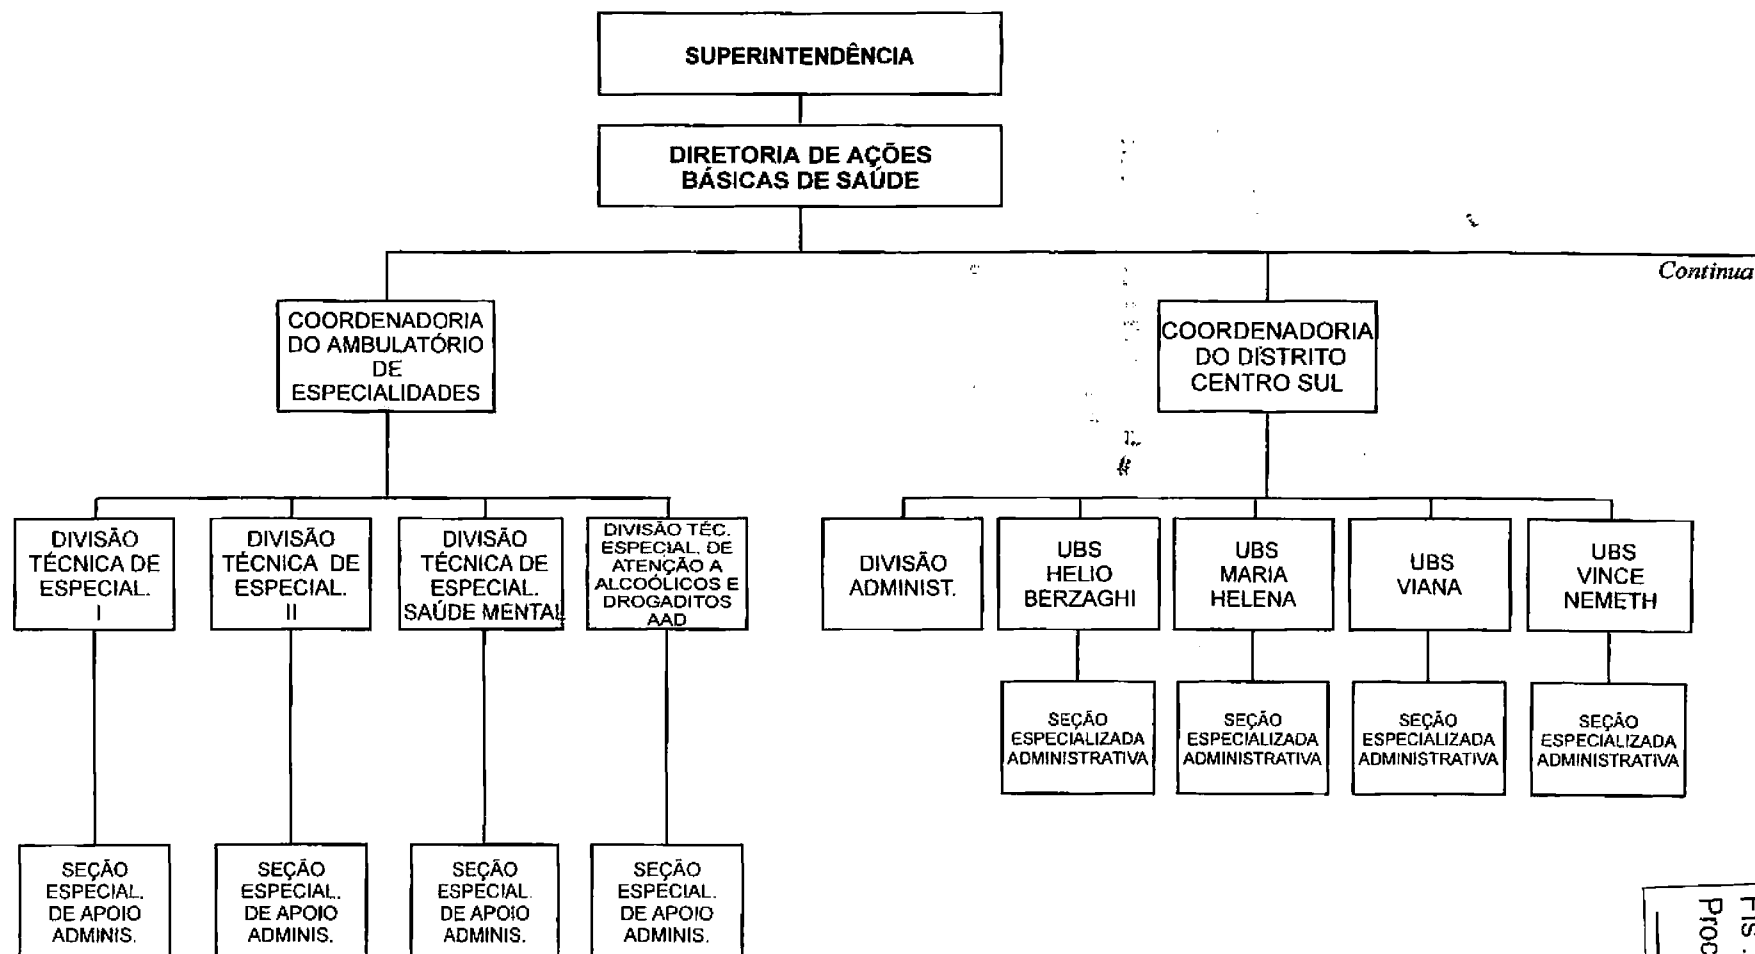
SUPERINTENDÊNCIA

DIRETORIA DE AÇÕES BÁSICAS DE SAÚDE

Continua

COORDENADORIA DO AMBULATÓRIO DE ESPECIALIDADES

COORDENADORIA DO DISTRITO CENTRO SUL

DIVISÃO TÉCNICA DE ESPECIAL. I

DIVISÃO TÉCNICA DE ESPECIAL. II

DIVISÃO TÉCNICA DE ESPECIAL. SAÚDE MENTAL

DIVISÃO TÉC. ESPECIAL. DE ATENÇÃO A ALCOÓLICOS E DROGADITOS AAD

DIVISÃO ADMINIST.

UBS HELIO BERZAGHI

UBS MARIA HELENA

UBS VIANA

UBS VINCE NEMETH

SEÇÃO ESPECIALIZADA ADMINISTRATIVA

SEÇÃO ESPECIALIZADA ADMINISTRATIVA

SEÇÃO ESPECIALIZADA ADMINISTRATIVA

SEÇÃO ESPECIALIZADA ADMINISTRATIVA

SEÇÃO ESPECIAL. DE APOIO ADMINIS.

SEÇÃO ESPECIAL. DE APOIO ADMINIS.

SEÇÃO ESPECIAL. DE APOIO ADMINIS.

SEÇÃO ESPECIAL. DE APOIO ADMINIS.

Fls. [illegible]
Proc. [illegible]